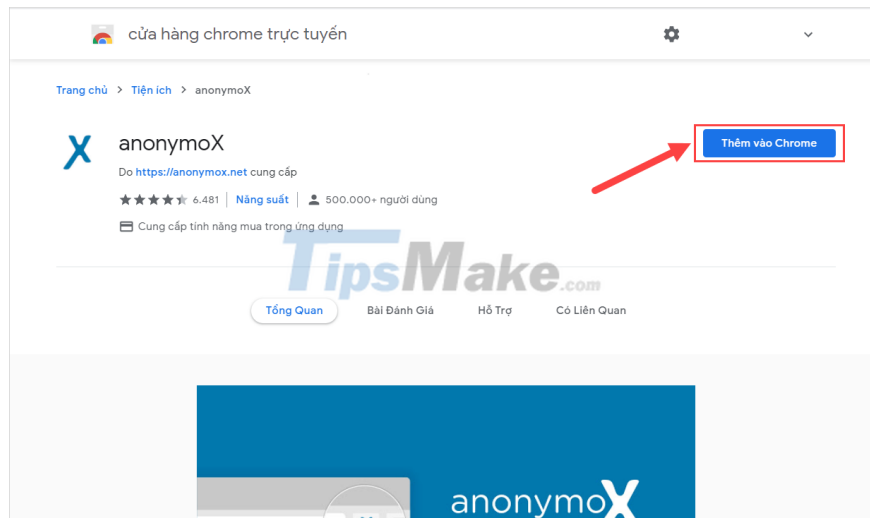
cửa hàng chrome trực tuyến

Trang chủ > Tiện ích > anonymoX

X

anonymoX

Do https://anonymox.net cung cấp

6.481 | Năng suất | 500.000+ người dùng

Cung cấp tính năng mua trong ứng dụng

Thêm vào Chrome

TipsMake.com

Tổng Quan | Bài Đánh Giá | Hỗ Trợ | Có Liên Quan

anonymoX